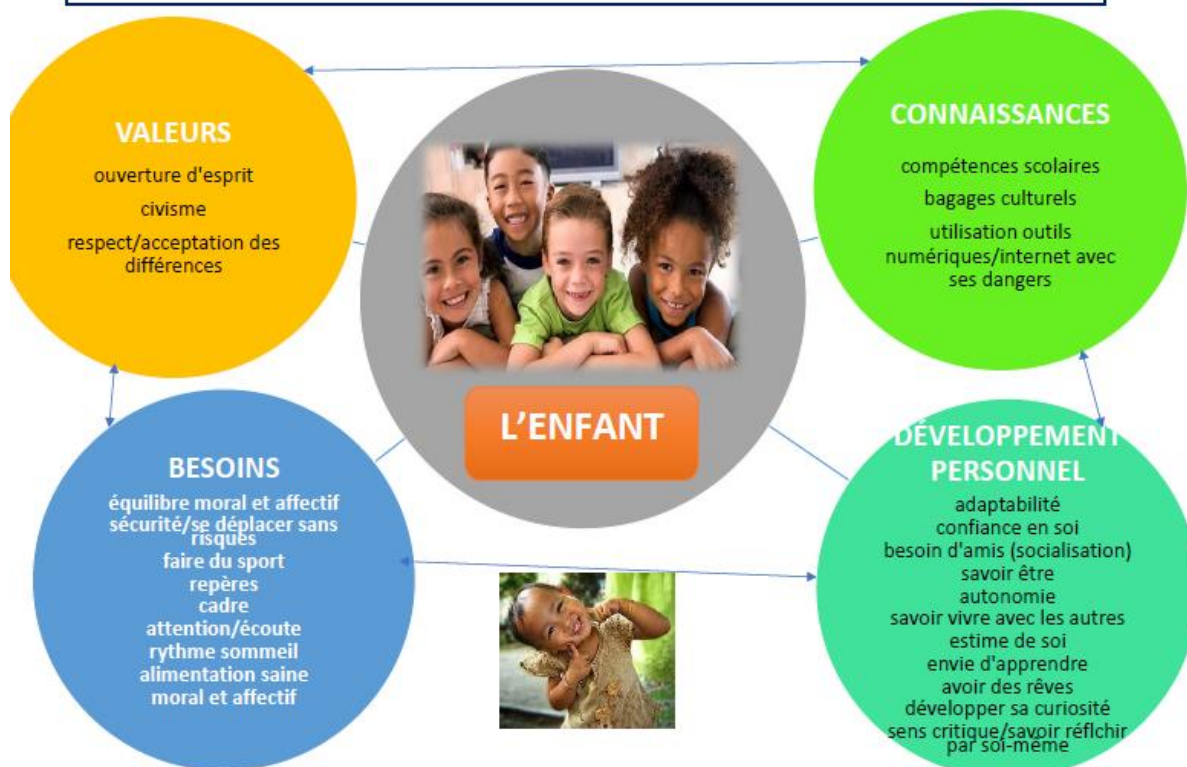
VALEURS

ouverture d'esprit

civisme

respect/acceptation des différences

CONNAISSANCES

compétences scolaires

bagages culturels

utilisation outils numériques/internet avec ses dangers

L'ENFANT

BESOINS

équilibre moral et affectif
sécurité/se déplacer sans risques
faire du sport
repères
cadre
attention/écoute
rythme sommeil
alimentation saine
moral et affectif

DÉVELOPPEMENT PERSONNEL

adaptabilité
confiance en soi
besoin d'amis (socialisation)
savoir être
autonomie
savoir vivre avec les autres
estime de soi
envie d'apprendre
avoir des rêves
développer sa curiosité
sens critique/savoir réflchir par soi-même